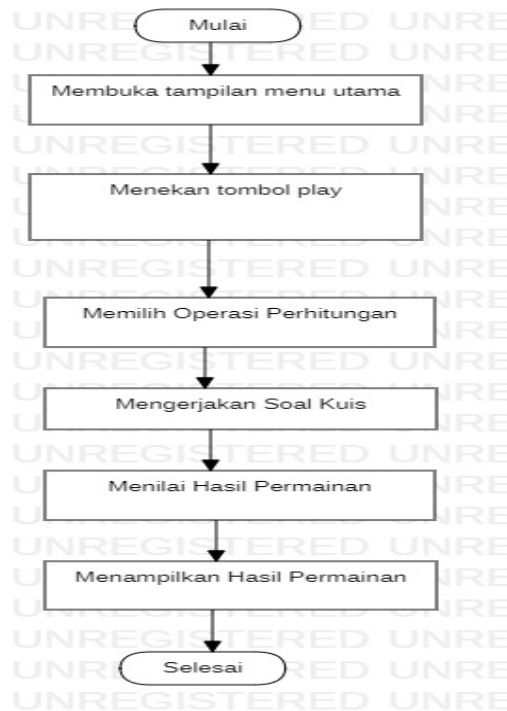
Mulai

Membuka tampilan menu utama

Menekan tombol play

Memilih Operasi Perhitungan

Mengerjakan Soal Kuis

Menilai Hasil Permainan

Menampilkan Hasil Permainan

Selesai

UNREGISTERED UNREGISTERED UNREGISTERED UNREGISTERED UNREGISTERED UNREGISTERED UNREGISTERED UNREGISTERED UNREGISTERED UNREGISTERED UNREGISTERED UNREGISTERED UNREGISTERED